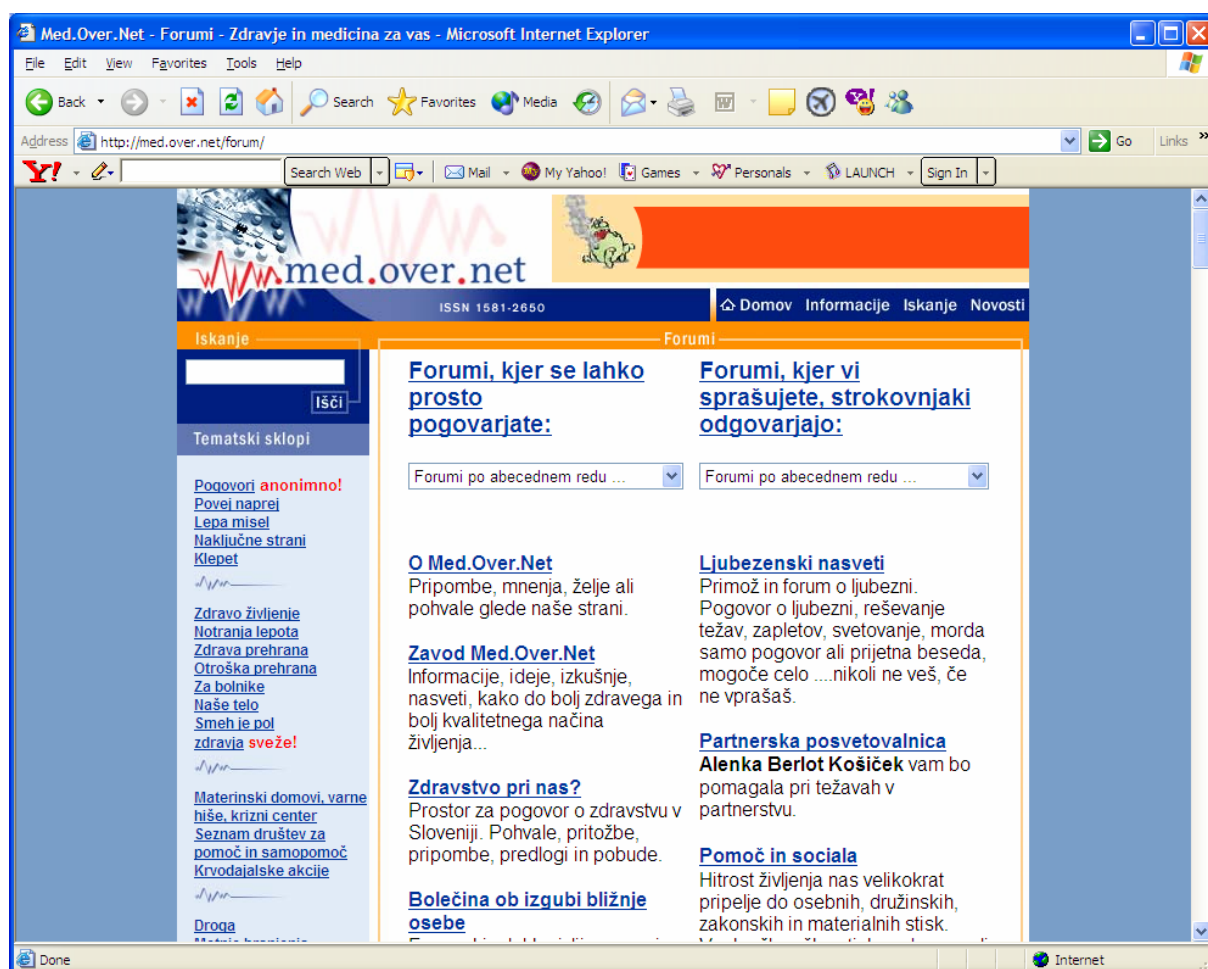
Med.Over.Net - Forumi - Zdravje in medicina za vas - Microsoft Internet Explorer

File Edit View Favorites Tools Help

Back Search Favorites Media

Address http://med.over.net/forum/ Go Links

Search Web Mail My Yahoo! Games Personals LAUNCH Sign In

med.over.net

ISSN 1581-2650

Domov Informacije Iskanje Novosti

Iskanje

Išči

Tematski sklopi

Pogovori anonimno!
Povej naprej
Lepa misel
Naključne strani
Klepet

Zdravo življenje
Notranja lepota
Zdrava prehrana
Otroška prehrana
Za bolnike
Naše telo
Smeh je pol zdravja sveže!

Materinski domovi, varne hiše, krizni center
Seznam društev za pomoč in samopomoč
Krvodajalske akcije

Droga
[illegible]

Forumi

Forumi, kjer se lahko prosto pogovarjate:

Forumi po abecednem redu ...

O Med.Over.Net
Pripombe, mnenja, želje ali pohvale glede naše strani.

Zavod Med.Over.Net
Informacije, ideje, izkušnje, nasveti, kako do bolj zdravega in bolj kvalitetnega načina življenja...

Zdravstvo pri nas?
Prostor za pogovor o zdravstvu v Sloveniji. Pohvale, pritožbe, pripombe, predlogi in pobude.

Bolečina ob izgubi bližnje osebe
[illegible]

Forumi, kjer vi sprašujete, strokovnjaki odgovarjajo:

Forumi po abecednem redu ...

Ljubezenski nasveti
Primož in forum o ljubezni. Pogovor o ljubezni, reševanje težav, zapletov, svetovanje, morda samo pogovor ali prijetna beseda, mogoče celo ....nikoli ne veš, če ne vprašaš.

Partnerska posvetovalnica
Alenka Berlot Košiček vam bo pomagala pri težavah v partnerstvu.

Pomoč in sociala
Hitrost življenja nas velikokrat pripelje do osebnih, družinskih, zakonskih in materialnih stisk.
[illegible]

Done Internet